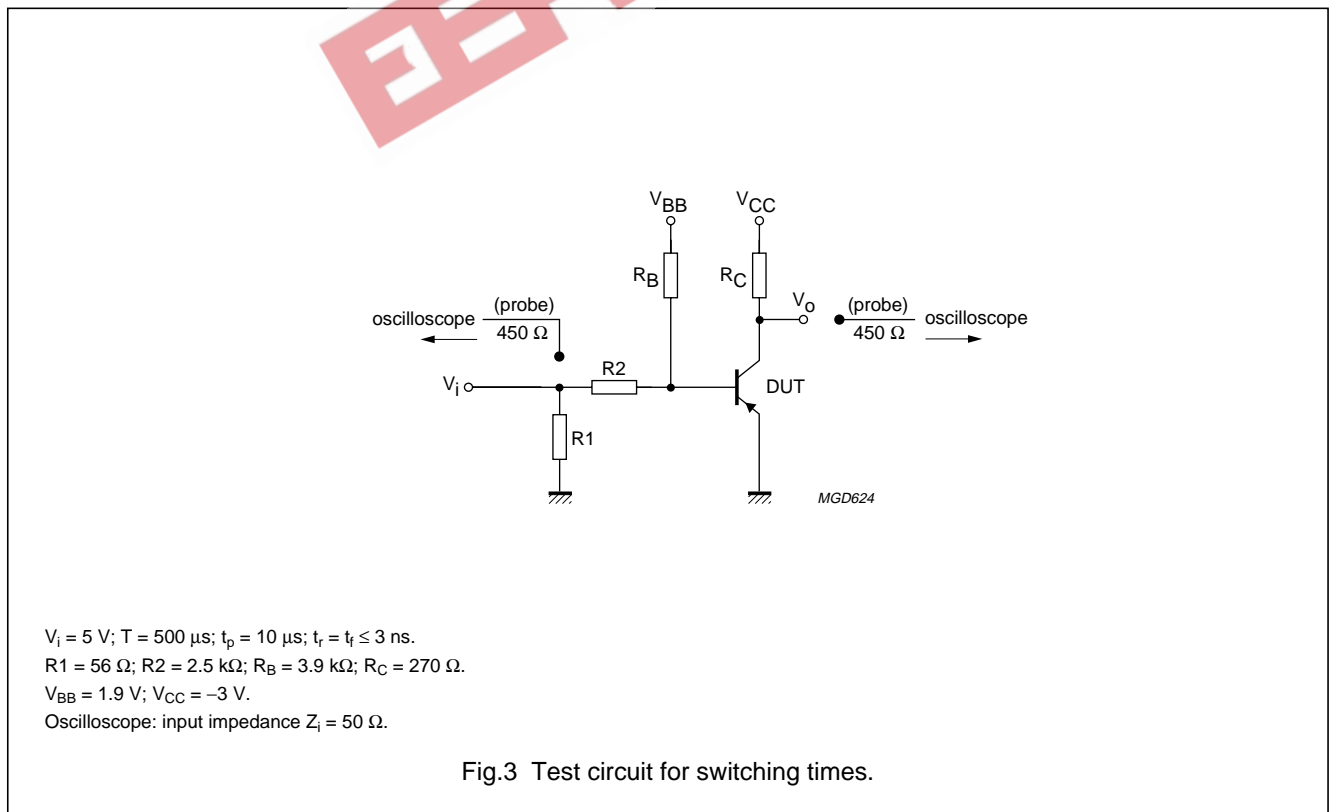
$V_{BB}$

$V_{CC}$

$R_B$

$R_C$

$V_o$

(probe)

450 Ω

oscilloscope

(probe)

450 Ω

oscilloscope

$V_i$

R2

DUT

R1

MGD624

$V_i$ = 5 V; T = 500 μs; $t_p$ = 10 μs; $t_r$ = $t_f$ ≤ 3 ns.
R1 = 56 Ω; R2 = 2.5 kΩ; $R_B$ = 3.9 kΩ; $R_C$ = 270 Ω.
$V_{BB}$ = 1.9 V; $V_{CC}$ = −3 V.
Oscilloscope: input impedance $Z_i$ = 50 Ω.

Fig.3 Test circuit for switching times.